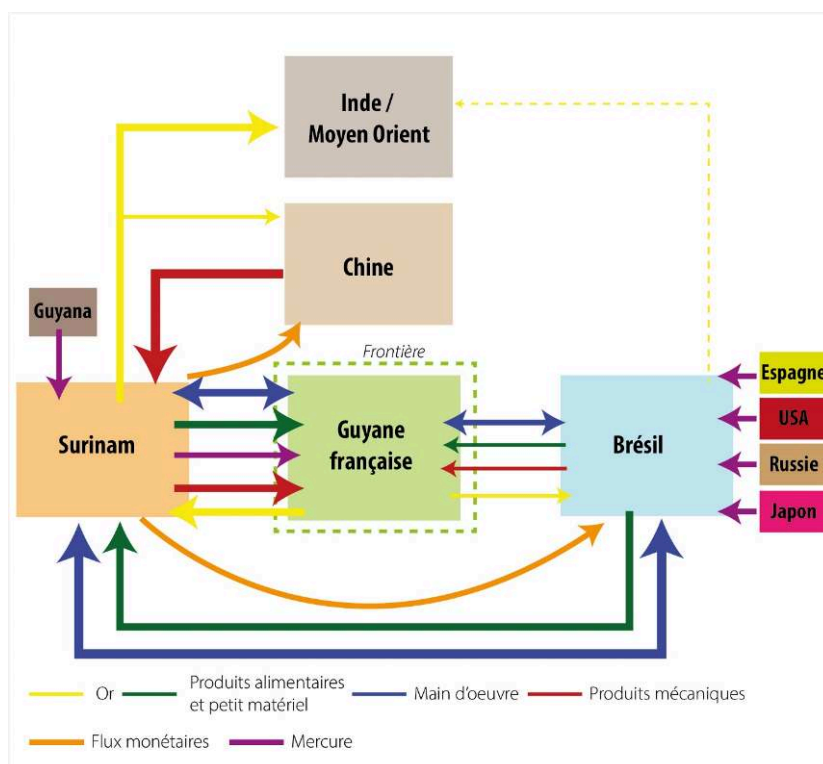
Inde / Moyen Orient

Chine

Guyana

Frontière

Surinam

Guyane française

Brésil

Espagne

USA

Russie

Japon

Or

Produits alimentaires et petit matériel

Main d'oeuvre

Produits mécaniques

Flux monétaires

Mercure